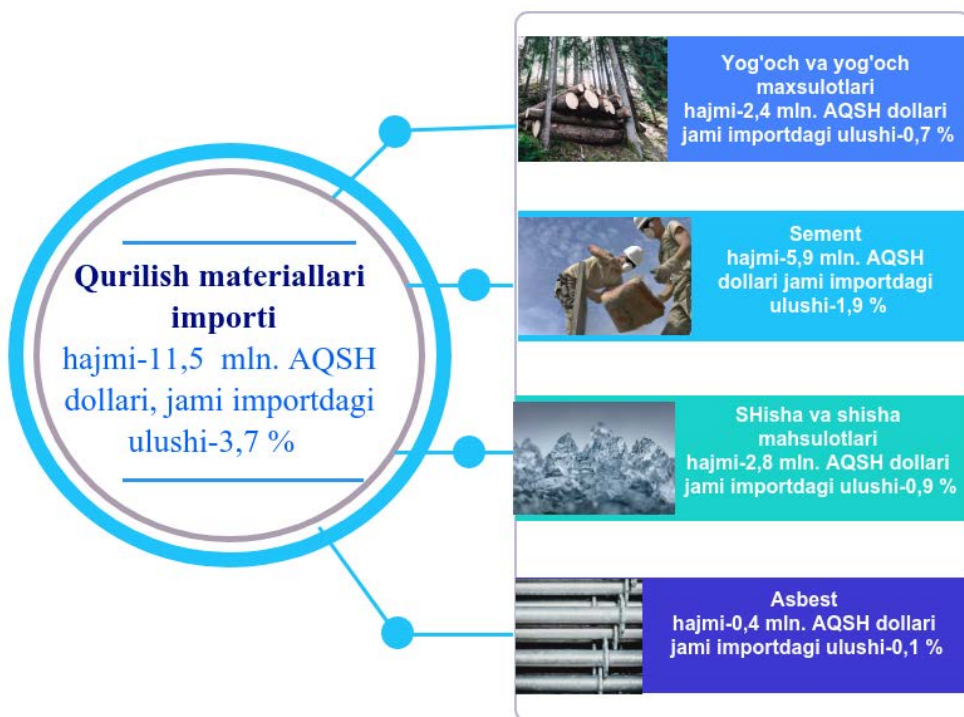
Qurilish materiallari importi
hajmi-11,5 mln. AQSH dollari, jami importdagi ulushi-3,7 %

Yog'och va yog'och maxsulotlari
hajmi-2,4 mln. AQSH dollari
jami importdagi ulushi-0,7 %

Sement
hajmi-5,9 mln. AQSH dollari jami importdagi ulushi-1,9 %

SHisha va shisha mahsulotlari
hajmi-2,8 mln. AQSH dollari
jami importdagi ulushi-0,9 %

Asbest
hajmi-0,4 mln. AQSH dollari
jami importdagi ulushi-0,1 %